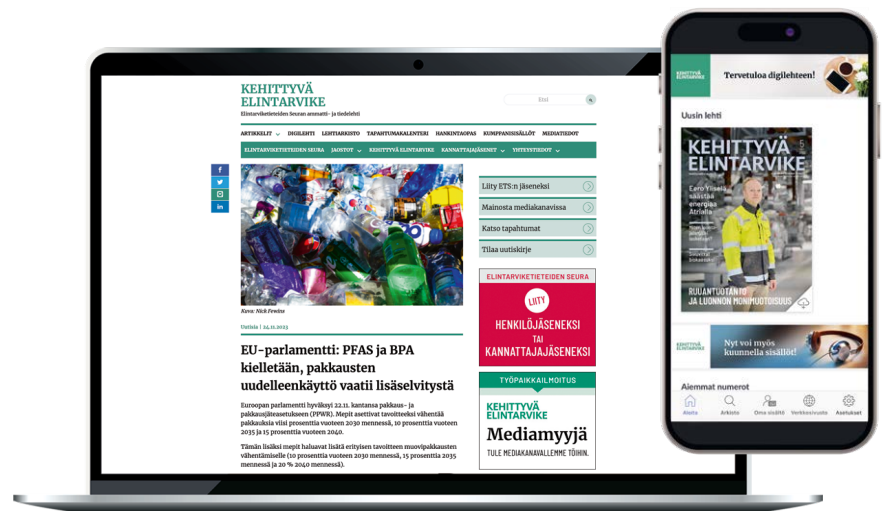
KEHITTYVÄ ELINTARVIKE
Elintarviketieteiden Seuran ammatti- ja tiedelehti

Etsi

ARTIKKELIT DIGILEHTI LEHTIARKISTO TAPAHTUMAKALENTERI HANKINTAOPAS KUMPPANISISÄLLÖT MEDIATIEDOT

ELINTARVIKETIETEIDEN SEURA JAOSTOT KEHITTYVÄ ELINTARVIKE KANNATTAJAJÄSENET YHTEYSTIEDOT

f

in

Kuva: Nick Fewings

Uutisia | 24.11.2023

EU-parlamentti: PFAS ja BPA kielletään, pakkausten uudelleenkäyttö vaatii lisäselvitystä

Euroopan parlamentti hyväksyi 22.11. kantansa pakkaus- ja pakkausjäteasetukseen (PPWR). Mepit asettivat tavoitteeksi vähentää pakkauksia viisi prosenttia vuoteen 2030 mennessä, 10 prosenttia vuoteen 2035 ja 15 prosenttia vuoteen 2040.

Tämän lisäksi mepit haluavat lisätä erityisen tavoitteen muovipakkausten vähentämiselle (10 prosenttia vuoteen 2030 mennessä, 15 prosenttia 2035 mennessä ja 20 % 2040 mennessä).

Liity ETS:n jäseneksi
Mainosta mediakanavissa
Katso tapahtumat
Tilaa uutiskirje

ELINTARVIKETIETEIDEN SEURA
LIITY
HENKILÖJÄSENEKSI TAI KANNATTAJAJÄSENEKSI

TYÖPAIKKAILMOITUS
KEHITTYVÄ ELINTARVIKE
Mediamyyjä
TULE MEDIAKANAVALLEMME TÖIHIN.

KEHITTYVÄ ELINTARVIKE
Tervetuloa digilehteen!

Uusin lehti
KEHITTYVÄ ELINTARVIKE
Eero Yiselä säästää energiaa Atrialla
RUUANTUOTANTO JA LUONNON MONIMUOTOISUUS

KEHITTYVÄ ELINTARVIKE
Nyt voi myös kuunnella sisällöt!

Aiemmat numerot

Alota Arkisto Omat sisällöt Verkkosivusto Asetukset